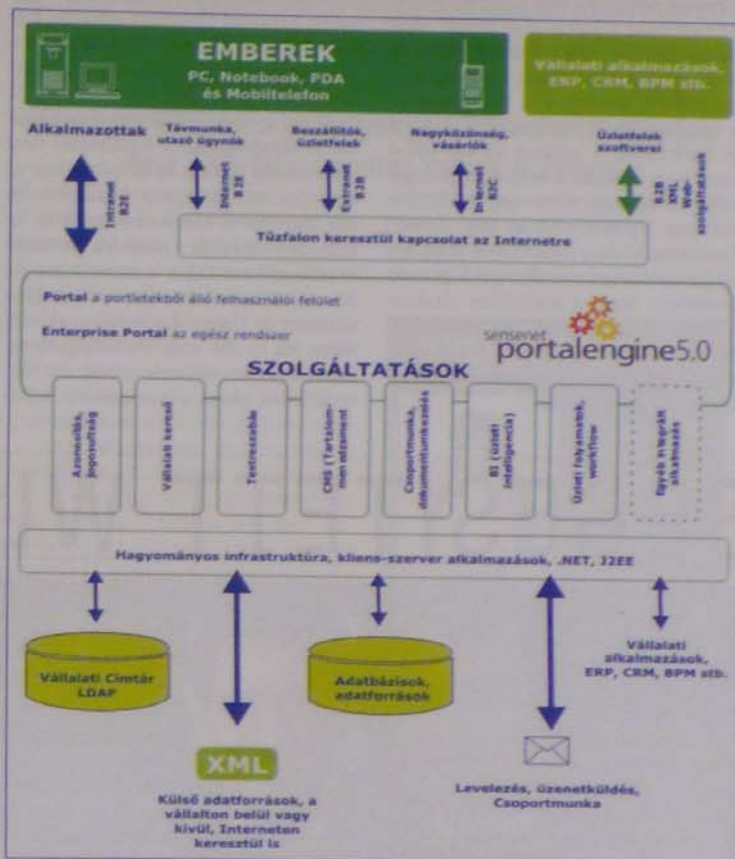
EMBEREK
PC, Notebook, PDA és Mobiltelefon

Vállalati alkalmazások, ERP, CRM, BPM stb.

Alkalmazottak
Intranet B2E

Távmunka, utazó ügynök
Internet B2E

Beszállítók, üzletfelek
Extranet B2B

Nagyközönség, vásárlók
Internet B2C

Üzletfelek szoftverei
B2B XML Web-szolgáltatások

Tűzfalon keresztül kapcsolat az Internetre

Portal a portletekből álló felhasználói felület

Enterprise Portal az egész rendszer

sensenet portalengine5.0

SZOLGÁLTATÁSOK

Azonosítás, jogosultság

Vállalati kereső

Testreszabás

CMS (Tartalom-menedzsment)

Csoportmunka, dokumentumkezelés

BI (üzleti intelligencia)

Üzleti folyamatok, workflow

Egyéb integrált alkalmazás

Hagyományos infrastruktúra, kliens-szerver alkalmazások, .NET, J2EE

Vállalati Címtár LDAP

Adatbázisok, adatforrások

Vállalati alkalmazások, ERP, CRM, BPM stb.

XML

Külső adatforrások, a vállalton belül vagy kívül, Interneten keresztül is

Levelezés, üzenetküldés, Csoportmunka